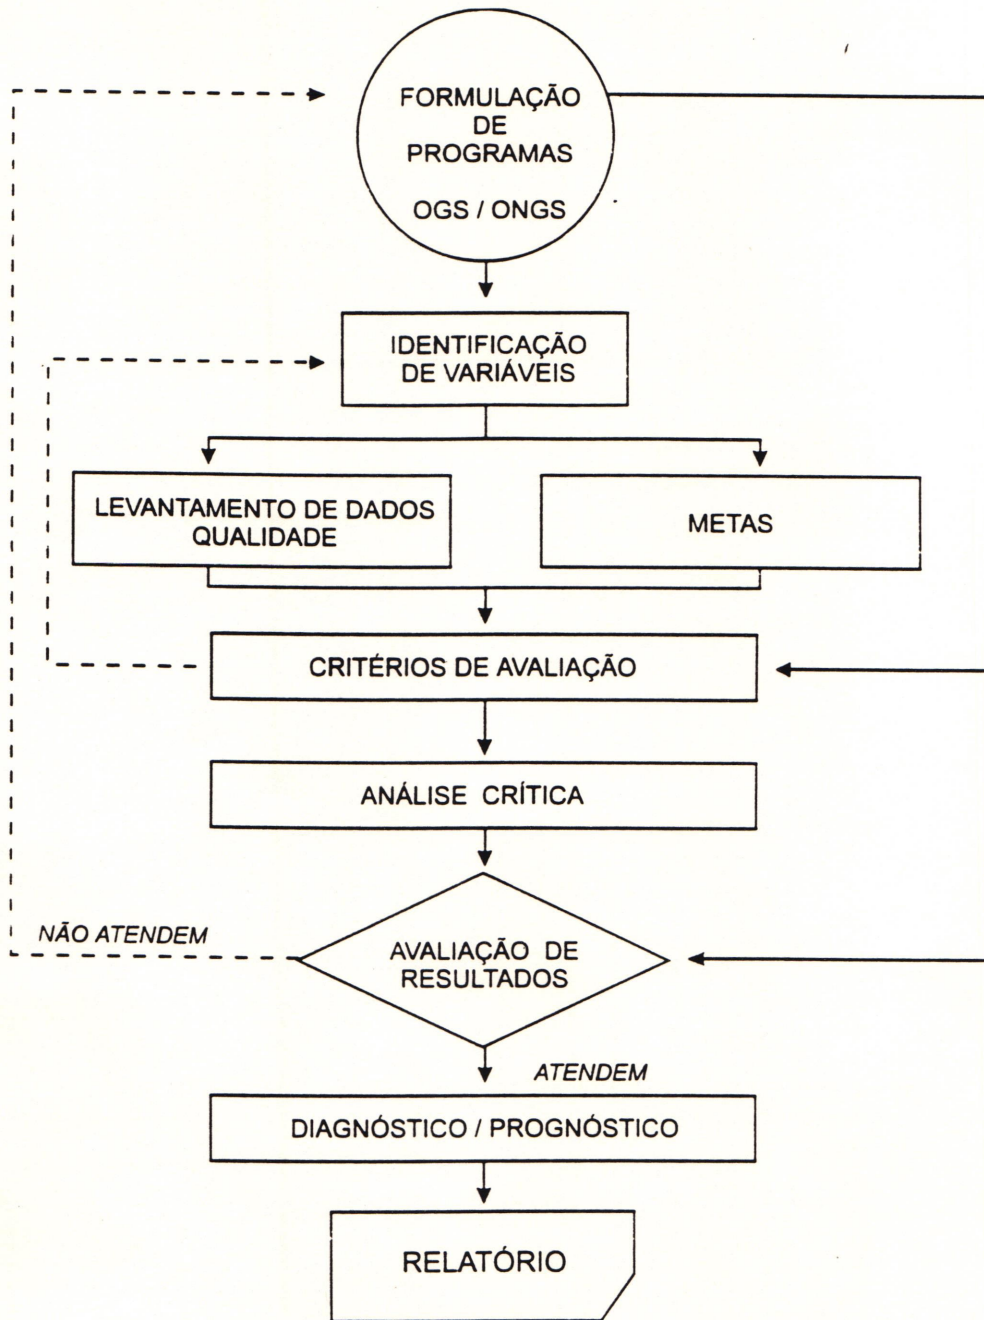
FORMULAÇÃO DE PROGRAMAS

OGS / ONGS

IDENTIFICAÇÃO DE VARIÁVEIS

LEVANTAMENTO DE DADOS QUALIDADE

METAS

CRITÉRIOS DE AVALIAÇÃO

ANÁLISE CRÍTICA

NÃO ATENDEM

AVALIAÇÃO DE RESULTADOS

ATENDEM

DIAGNÓSTICO / PROGNÓSTICO

RELATÓRIO